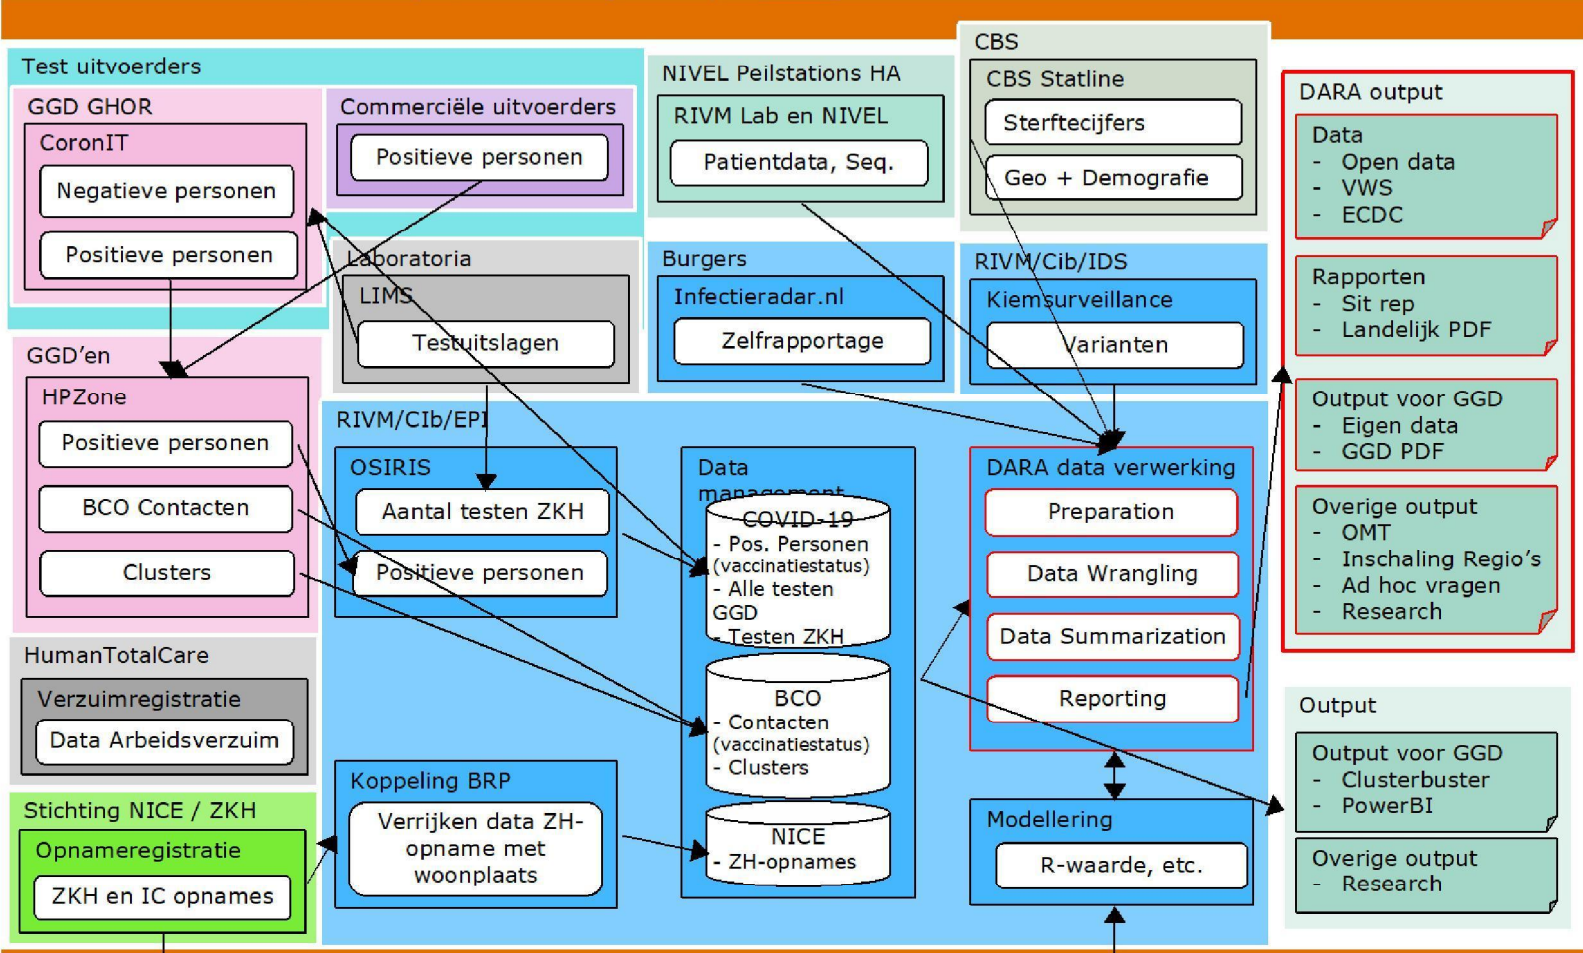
Test uitvoerders

GGD GHOR

CoronIT

Negatieve personen

Positieve personen

Commerciële uitvoerders

Positieve personen

NIVEL Peilstations HA

RIVM Lab en NIVEL

Patientdata, Seq.

CBS

CBS Statline

Sterftecijfers

Geo + Demografie

DARA output

Data
- Open data
- VWS
- ECDC

Rapporten
- Sit rep
- Landelijk PDF

Output voor GGD
- Eigen data
- GGD PDF

Overige output
- OMT
- Inschaling Regio's
- Ad hoc vragen
- Research

Laboratoria

LIMS

Testuitslagen

Burgers

Infectieradar.nl

Zelfrapportage

RIVM/Cib/IDS

Kiemsurveillance

Varianten

GGD'en

HPZone

Positieve personen

BCO Contacten

Clusters

RIVM/CIb/EPI

OSIRIS

Aantal testen ZKH

Positieve personen

Data management

COVID-19
- Pos. Personen (vaccinatiestatus)
- Alle testen GGD
- Testen ZKH

BCO
- Contacten (vaccinatiestatus)
- Clusters

NICE
- ZH-opnames

DARA data verwerking

Preparation

Data Wrangling

Data Summarization

Reporting

HumanTotalCare

Verzuimregistratie

Data Arbeidsverzuim

Output

Output voor GGD
- Clusterbuster
- PowerBI

Overige output
- Research

Stichting NICE / ZKH

Opnameregistratie

ZKH en IC opnames

Koppeling BRP

Verrijken data ZH-opname met woonplaats

Modellering

R-waarde, etc.